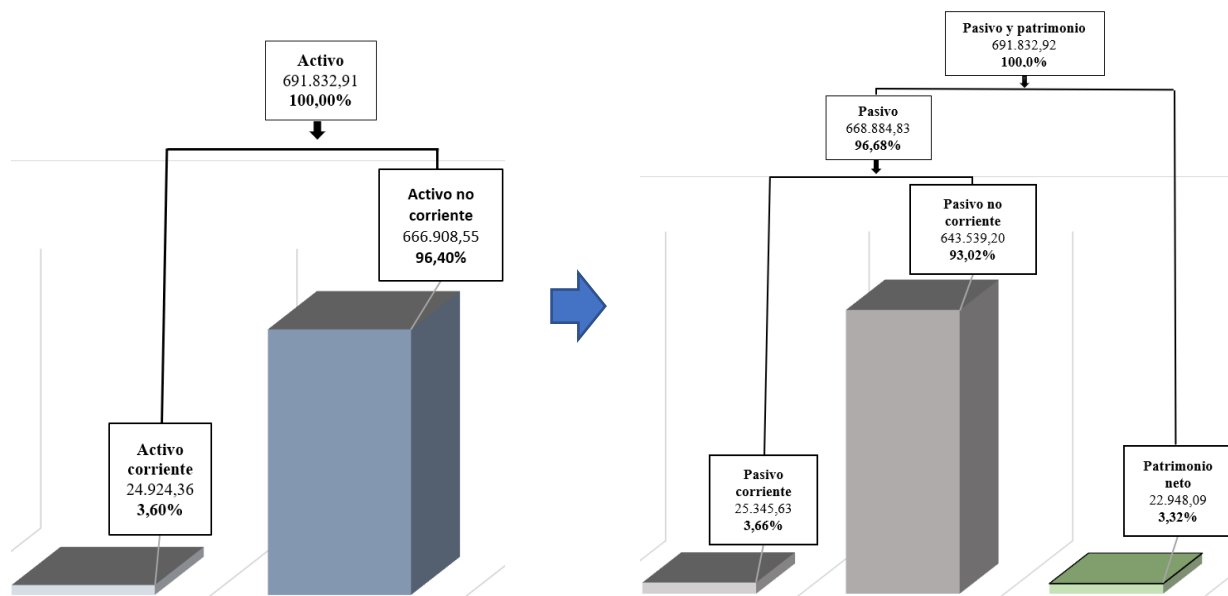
Activo
691.832,91
100,00%

Activo no corriente
666.908,55
96,40%

Activo corriente
24.924,36
3,60%

Pasivo y patrimonio
691.832,92
100.0%

Pasivo
668.884,83
96,68%

Pasivo no corriente
643.539,20
93,02%

Pasivo corriente
25.345,63
3,66%

Patrimonio neto
22.948,09
3,32%